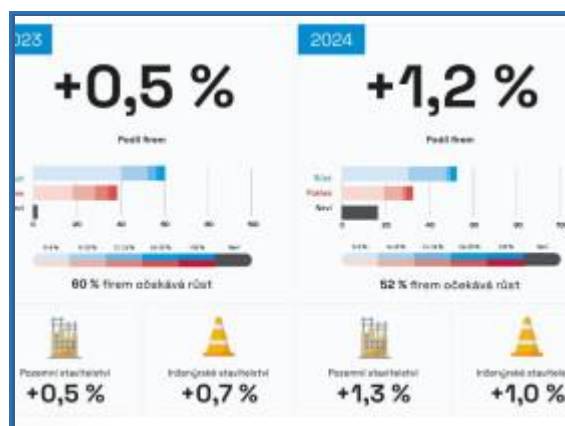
023

+0,5 %

Podíl firem

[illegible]

0 20 40 60 80 100

60 % firem očekává růst

Pozemní stavitelství
+0,5 %

Inženýrské stavitelství
+0,7 %

2024

+1,2 %

Podíl firem

Růst
Pokles
Neví

0 20 40 60 80 100

52 % firem očekává růst

Pozemní stavitelství
+1,3 %

Inženýrské stavitelství
+1,0 %